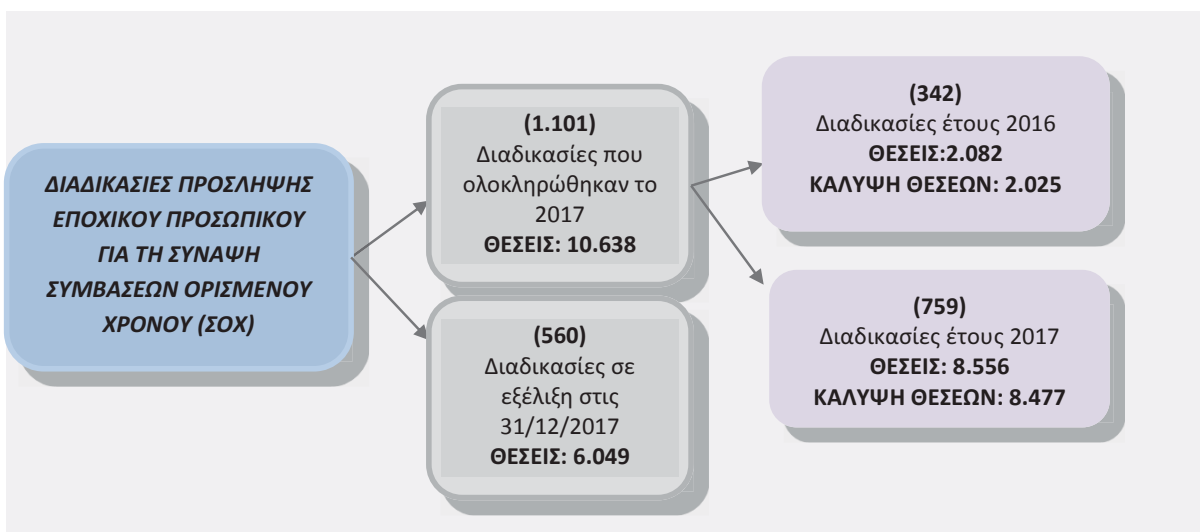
ΔΙΑΔΙΚΑΣΙΕΣ ΠΡΟΣΛΗΨΗΣ ΕΠΟΧΙΚΟΥ ΠΡΟΣΩΠΙΚΟΥ ΓΙΑ ΤΗ ΣΥΝΑΨΗ ΣΥΜΒΑΣΕΩΝ ΟΡΙΣΜΕΝΟΥ ΧΡΟΝΟΥ (ΣΟΧ)

(1.101)
Διαδικασίες που ολοκληρώθηκαν το 2017
ΘΕΣΕΙΣ: 10.638

(560)
Διαδικασίες σε εξέλιξη στις 31/12/2017
ΘΕΣΕΙΣ: 6.049

(342)
Διαδικασίες έτους 2016
ΘΕΣΕΙΣ:2.082
ΚΑΛΥΨΗ ΘΕΣΕΩΝ: 2.025

(759)
Διαδικασίες έτους 2017
ΘΕΣΕΙΣ: 8.556
ΚΑΛΥΨΗ ΘΕΣΕΩΝ: 8.477